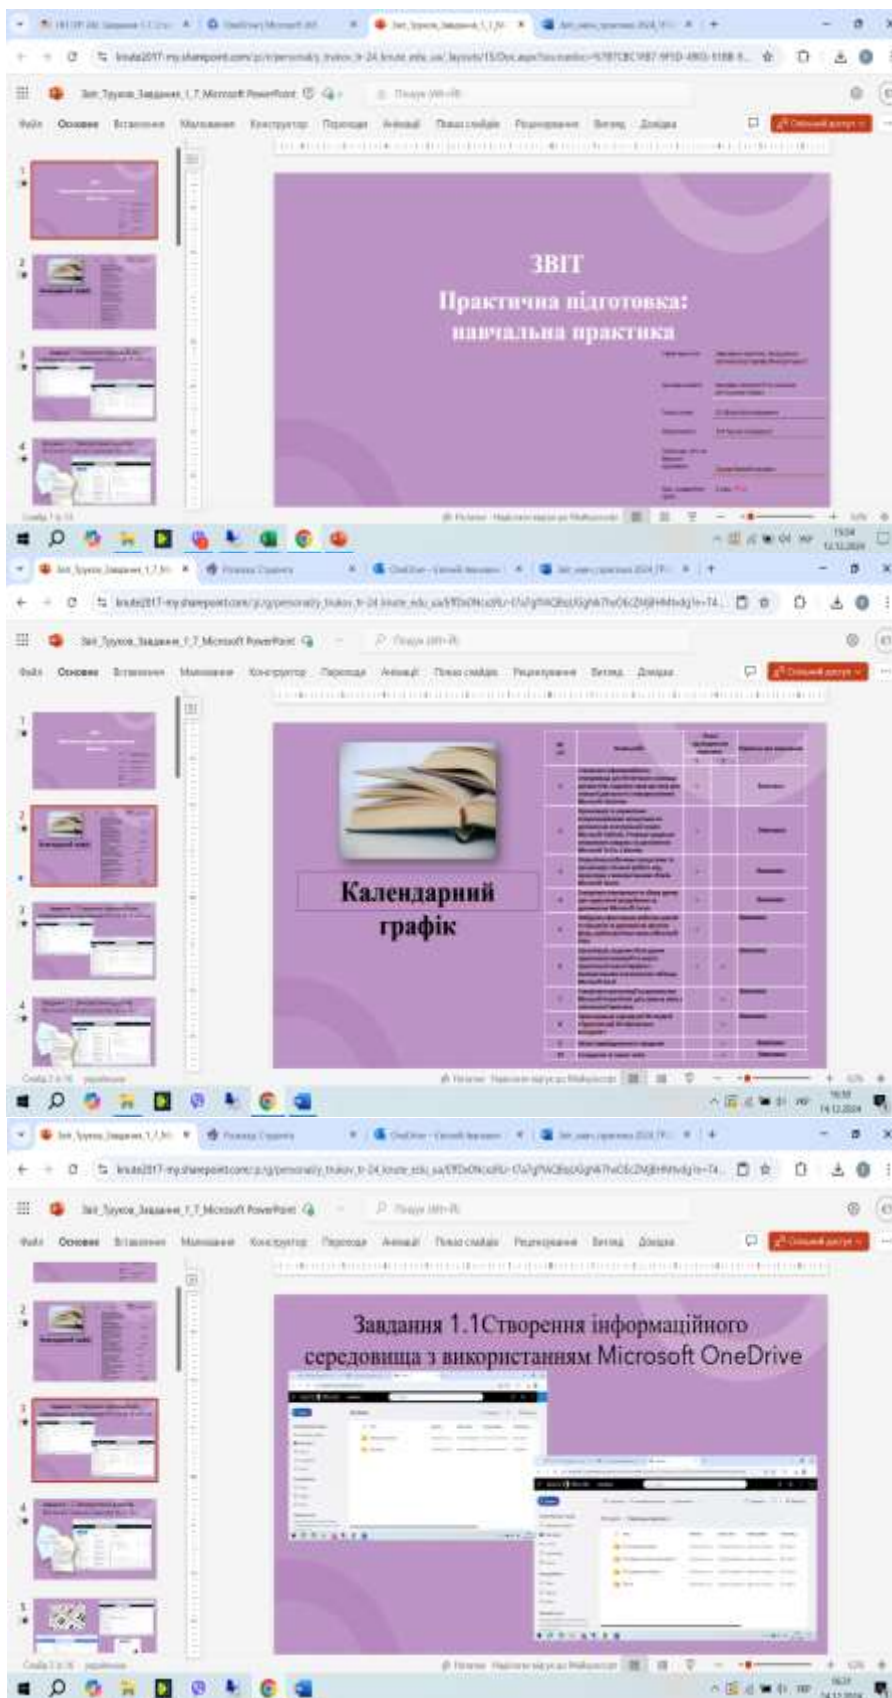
ЗВІТ
Практична підготовка: навчальна практика

Файл Основне Вставлення Малювання Конструктор Переходи Анімації Показ слайдів Рецензування Вигляд Довідка

Календарний графік

Файл Основне Вставлення Малювання Конструктор Переходи Анімації Показ слайдів Рецензування Вигляд Довідка

Завдання 1.1Створення інформаційного середовища з використанням Microsoft OneDrive